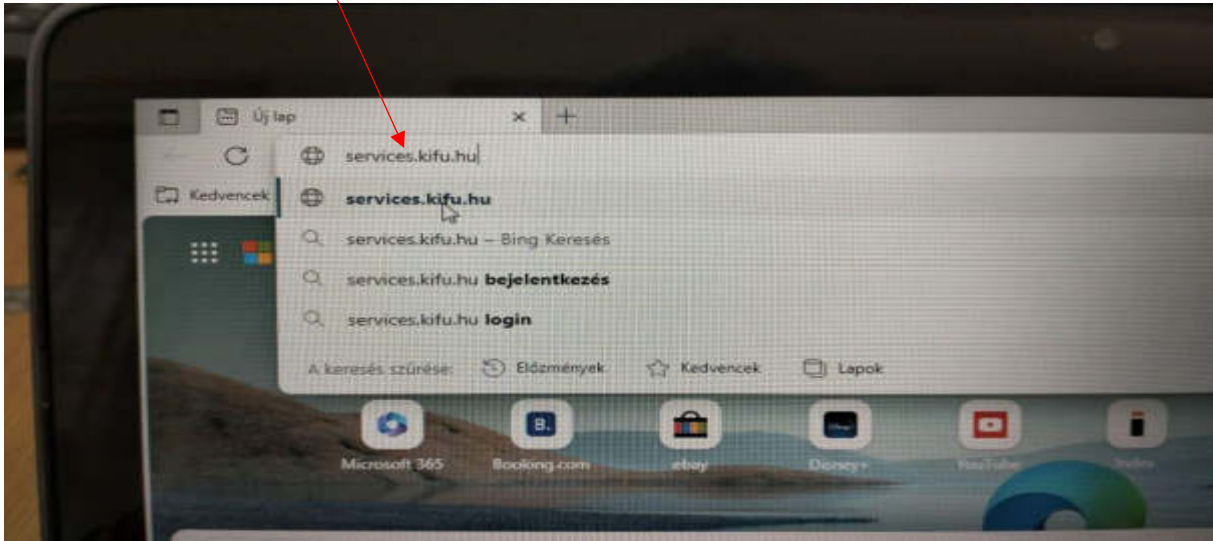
Új lap

services.kifu.hu

Kedvencek

services.kifu.hu

services.kifu.hu – Bing Keresés

services.kifu.hu **bejelentkezés**

services.kifu.hu **login**

A keresés szűrése: Előzmények Kedvencek Lapok

Microsoft 365 Booking.com ebay Disney+ YouTube Index